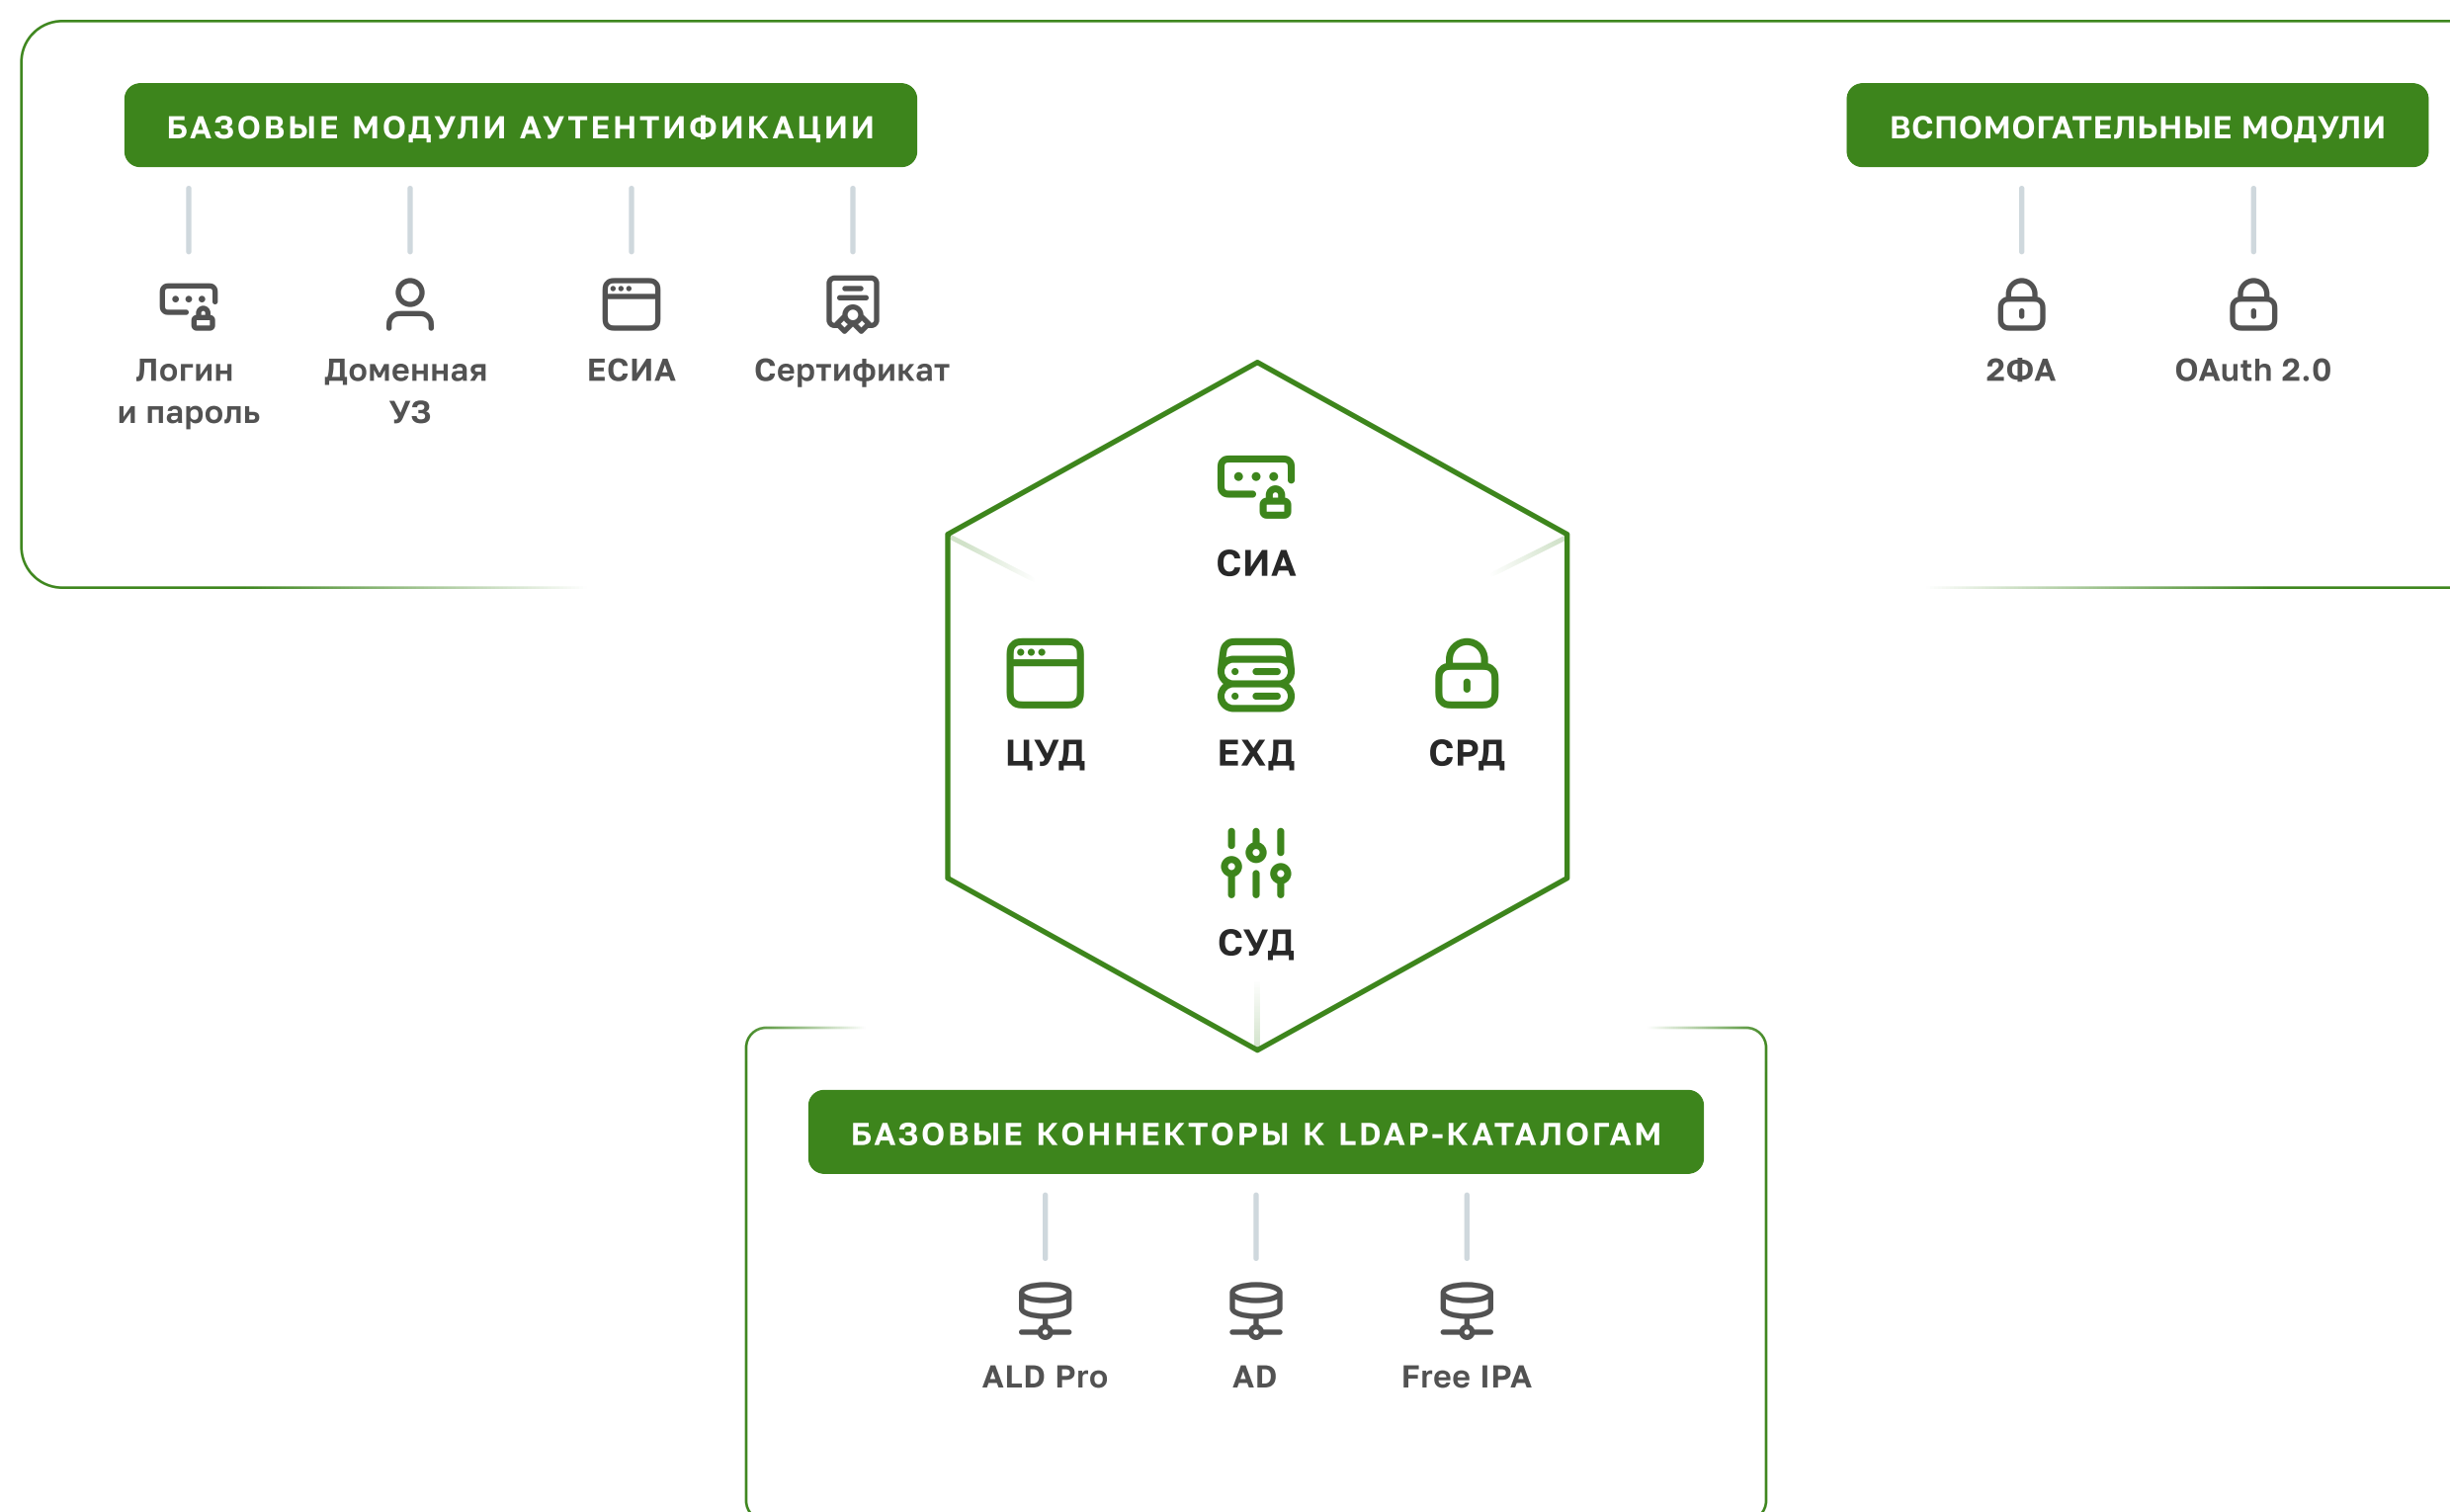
БАЗОВЫЕ МОДУЛИ АУТЕНТИФИКАЦИИ

Логин и пароль

Доменная УЗ

ЕСИА

Сертификат

ВСПОМОГАТЕЛЬНЫЕ МОДУЛИ

2ФА

OAuth 2.0

СИА

ЦУД

ЕХД

СРД

СУД

БАЗОВЫЕ КОННЕКТОРЫ К LDAP-КАТАЛОГАМ

ALD Pro

AD

Free IPA